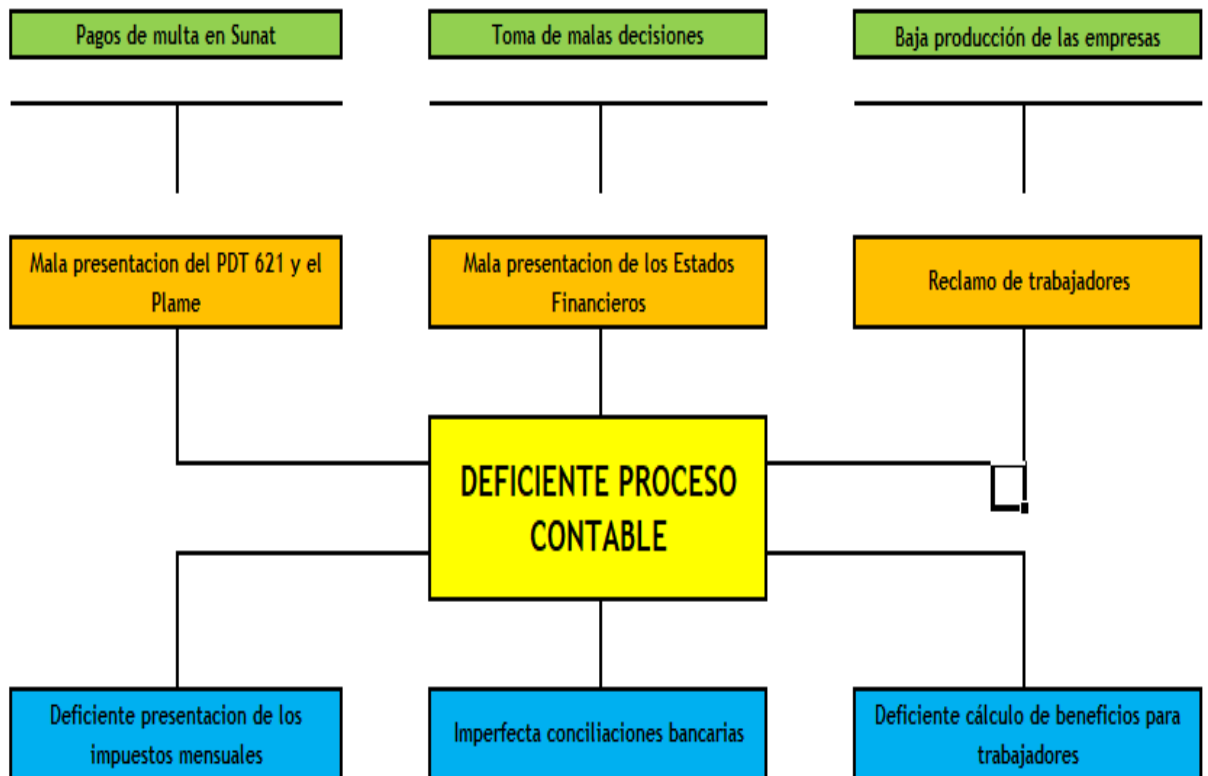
Pagos de multa en Sunat

Toma de malas decisiones

Baja producción de las empresas

Mala presentacion del PDT 621 y el Plame

Mala presentacion de los Estados Financieros

Reclamo de trabajadores

DEFICIENTE PROCESO CONTABLE

Deficiente presentacion de los impuestos mensuales

Imperfecta conciliaciones bancarias

Deficiente cálculo de beneficios para trabajadores